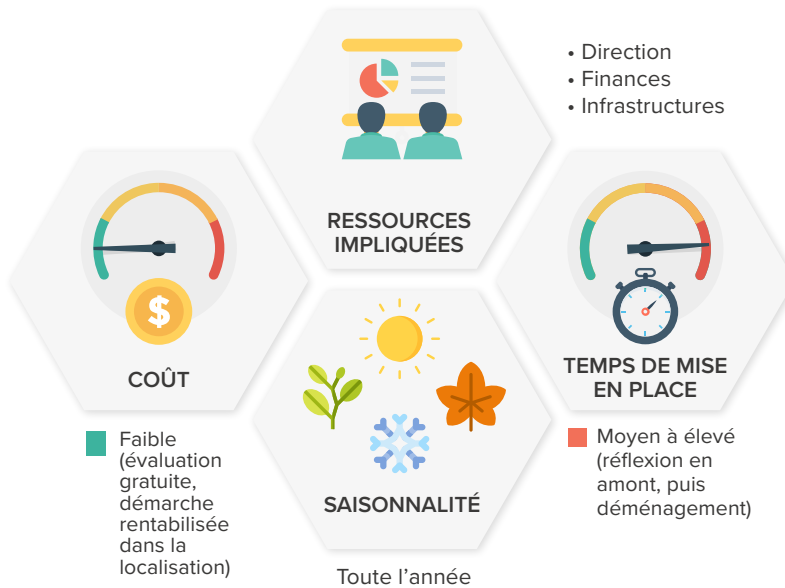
RESSOURCES IMPLIQUÉES

• Direction
• Finances
• Infrastructures

COÛT

Faible (évaluation gratuite, démarche rentabilisée dans la localisation)

SAISONNALITÉ

Toute l’année

TEMPS DE MISE EN PLACE

Moyen à élevé (réflexion en amont, puis déménagement)